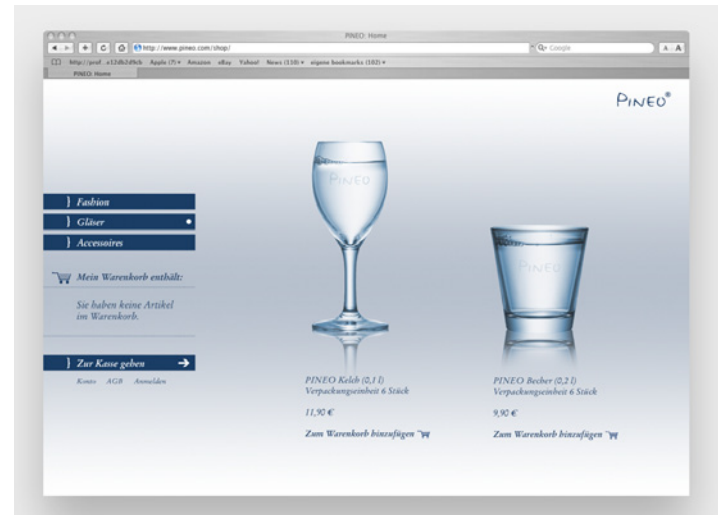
PINEO: Home

http://www.pineo.com/shop/

Q- Google

http://prof...e12db2d9cb Apple (7) ▾ Amazon eBay Yahoo! News (110) ▾ eigene bookmarks (102) ▾

PINEO: Home

PINEO®

Fashion

Gläser

Accessoires

Mein Warenkorb enthält:

Sie haben keine Artikel im Warenkorb.

Zur Kasse gehen

Konto AGB Anmelden

PINEO

PINEO

PINEO Kelch (0,1 l)
Verpackungseinheit 6 Stück

11,90 €

Zum Warenkorb hinzufügen

PINEO Becher (0,2 l)
Verpackungseinheit 6 Stück

9,90 €

Zum Warenkorb hinzufügen